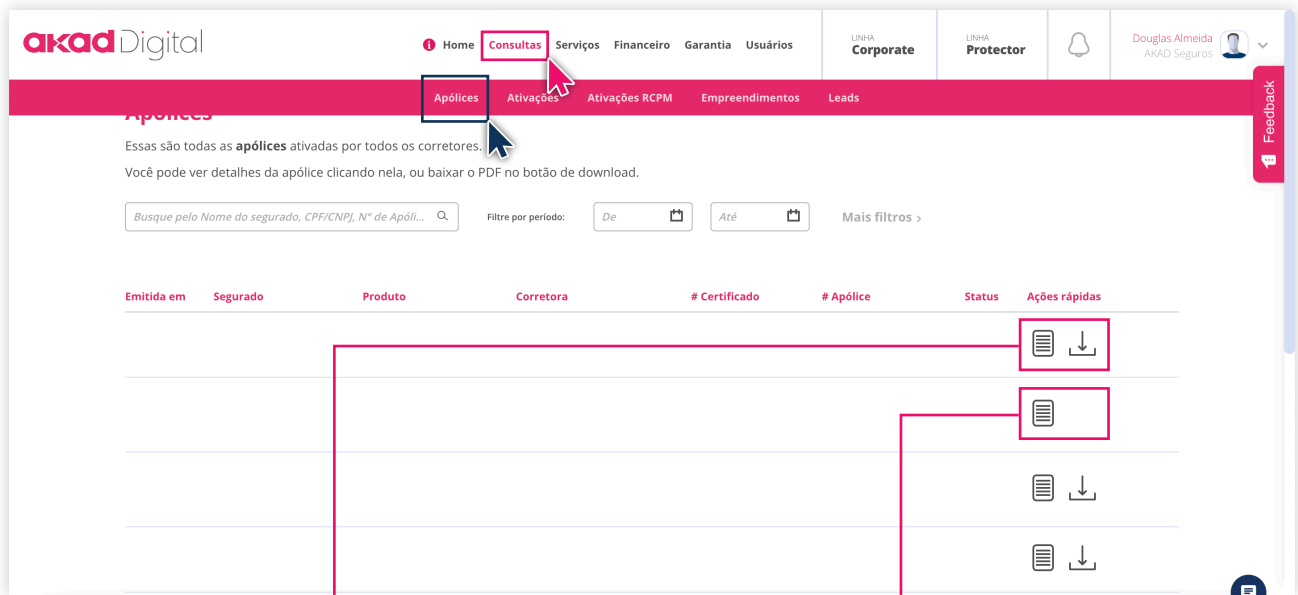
akad Digital

Home Consultas Serviços Financeiro Garantia Usuários

LINHA
Corporate

LINHA
Protector

Douglas Almeida
AKAD Seguros

Apólices Ativações Ativações RCPM Empreendimentos Leads

Feedback

Apólices

Essas são todas as **apólices** ativadas por todos os corretores.

Você pode ver detalhes da apólice clicando nela, ou baixar o PDF no botão de download.

Busque pelo Nome do segurado, CPF/CNPJ, Nº de Apóli...

Filtre por período: De Até

Mais filtros ›

| Emitida em | Segurado | Produto | Corretora | # Certificado | # Apólice | Status | Ações rápidas |
|---|---|---|---|---|---|---|---|